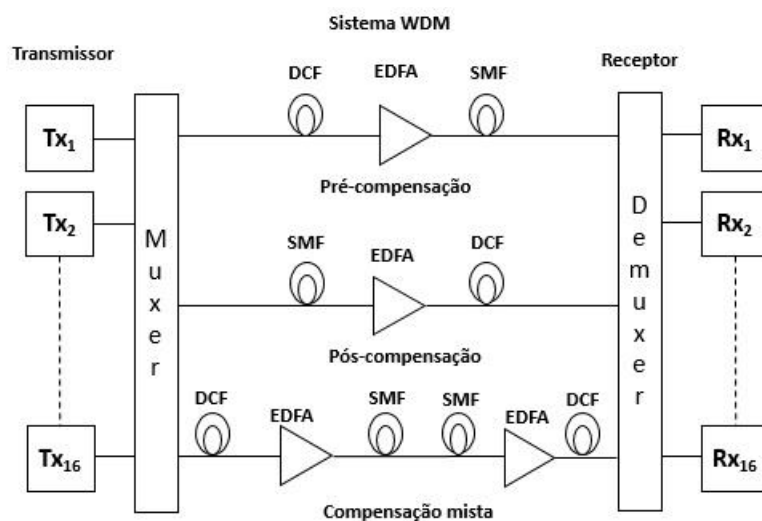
Sistema WDM

Transmissor

Receptor

DCF EDFA SMF

$Tx_1$

$Rx_1$

Pré-compensação

$Tx_2$

$Rx_2$

Muxer

Demuxer

SMF EDFA DCF

Pós-compensação

DCF EDFA SMF SMF EDFA DCF

$Tx_{16}$

$Rx_{16}$

Compensação mista